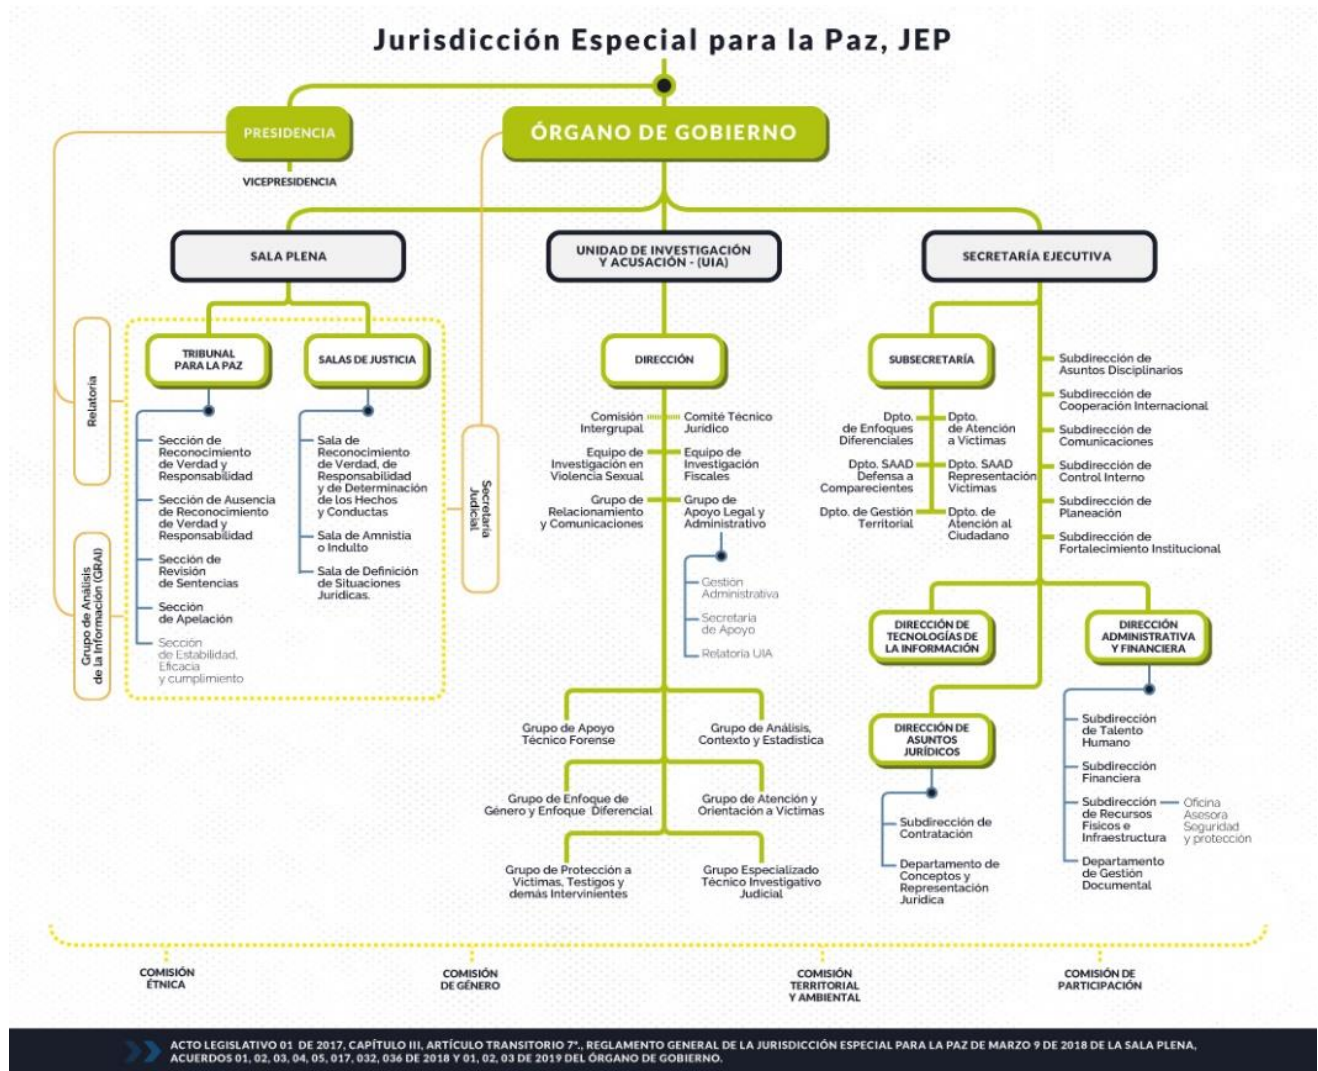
Jurisdicción Especial para la Paz, JEP

PRESIDENCIA

ÓRGANO DE GOBIERNO

VICEPRESIDENCIA

SALA PLENA

UNIDAD DE INVESTIGACIÓN Y ACUSACIÓN - (UIA)

SECRETARÍA EJECUTIVA

Relatoría

Grupo de Análisis de la Información (GRAI)

TRIBUNAL PARA LA PAZ

SALAS DE JUSTICIA

Sección de Reconocimiento de Verdad y Responsabilidad

Sección de Ausencia de Reconocimiento de Verdad y Responsabilidad

Sección de Revisión de Sentencias

Sección de Apelación

Sección de Estabilidad, Eficacia y cumplimiento

Sala de Reconocimiento de Verdad, de Responsabilidad y de Determinación de los Hechos y Conductas

Sala de Amnistía o Indulto

Sala de Definición de Situaciones Jurídicas.

Secretaría Judicial

DIRECCIÓN

Comisión Intergrupal

Comité Técnico Jurídico

Equipo de Investigación en Violencia Sexual

Equipo de Investigación Fiscales

Grupo de Relacionamiento y Comunicaciones

Grupo de Apoyo Legal y Administrativo

Gestión Administrativa

Secretaria de Apoyo

Relatoria UIA

Grupo de Apoyo Técnico Forense

Grupo de Análisis, Contexto y Estadística

Grupo de Enfoque de Género y Enfoque Diferencial

Grupo de Atención y Orientación a Víctimas

Grupo de Protección a Víctimas, Testigos y demás Intervinientes

Grupo Especializado Técnico Investigativo Judicial

SUBSECRETARÍA

Dpto. de Enfoques Diferenciales

Dpto. de Atención a Víctimas

Dpto. SAAD Defensa a Comparecientes

Dpto. SAAD Representación Víctimas

Dpto. de Gestión Territorial

Dpto. de Atención al Ciudadano

Subdirección de Asuntos Disciplinarios

Subdirección de Cooperación Internacional

Subdirección de Comunicaciones

Subdirección de Control Interno

Subdirección de Planeación

Subdirección de Fortalecimiento Institucional

DIRECCIÓN DE TECNOLOGÍAS DE LA INFORMACIÓN

DIRECCIÓN ADMINISTRATIVA Y FINANCIERA

DIRECCIÓN DE ASUNTOS JURÍDICOS

Subdirección de Contratación

Departamento de Conceptos y Representación Jurídica

Subdirección de Talento Humano

Subdirección Financiera

Subdirección de Recursos Físicos e Infraestructura

Oficina Asesora Seguridad y protección

Departamento de Gestión Documental

COMISIÓN ÉTNICA

COMISIÓN DE GÉNERO

COMISIÓN TERRITORIAL Y AMBIENTAL

COMISIÓN DE PARTICIPACIÓN

ACTO LEGISLATIVO 01 DE 2017, CAPÍTULO III, ARTÍCULO TRANSITORIO 7°., REGLAMENTO GENERAL DE LA JURISDICCIÓN ESPECIAL PARA LA PAZ DE MARZO 9 DE 2018 DE LA SALA PLENA, ACUERDOS 01, 02, 03, 04, 05, 017, 032, 036 DE 2018 Y 01, 02, 03 DE 2019 DEL ÓRGANO DE GOBIERNO.